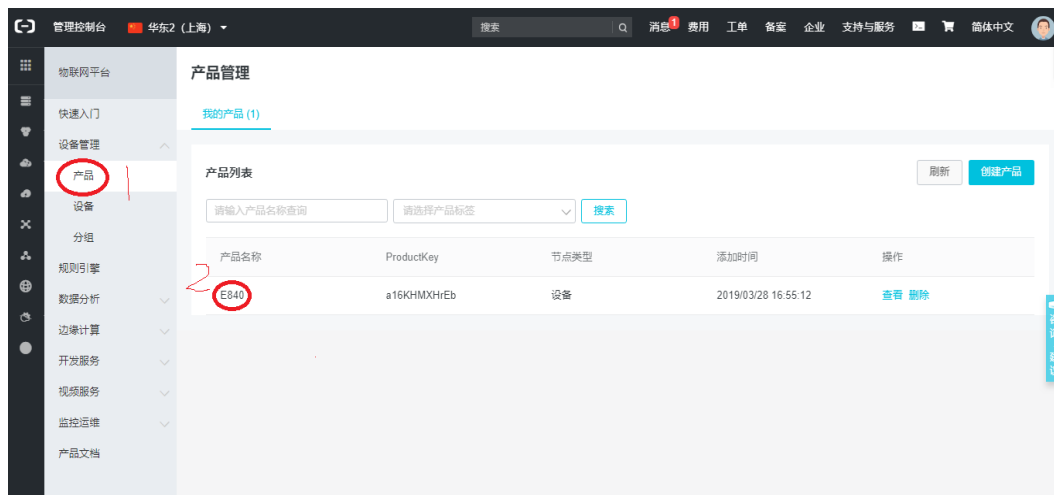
管理控制台 华东2 (上海)
搜索
消息 1 费用 工单 备案 企业 支持与服务 简体中文

物联网平台
快速入门
设备管理
产品
设备
分组
规则引擎
数据分析
边缘计算
开发服务
视频服务
监控运维
产品文档

产品管理
我的产品 (1)

产品列表
刷新 创建产品
请输入产品名称查询
请选择产品标签
搜索

| 产品名称 | ProductKey | 节点类型 | 添加时间 | 操作 |
|---|---|---|---|---|
| E840 | a16KHMXHrEb | 设备 | 2019/03/28 16:55:12 | 查看 删除 |

1
2